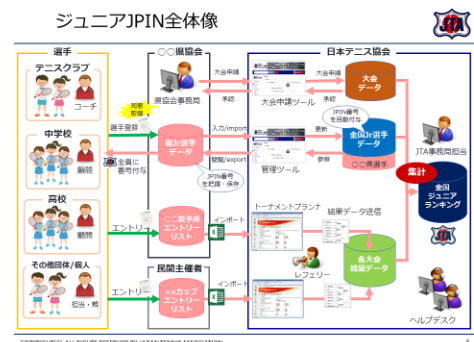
ジュニアJPIN全体像

選手

テニスクラブ

コーチ

中学校

顧問

高校

顧問

その他団体/個人

担当・親

○○県協会

県協会事務局

用意
取得

選手登録

県Jr選手データ

全員に番号付与

JPIN番号を把握・保存

エントリー

○○県選手権エントリーリスト

民間主催者

××カップエントリーリスト

日本テニス協会

大会申請

承認

大会申請ツール

大会申請

大会データ

JPIN番号を自動付与

入力/import

更新

閲覧/export

参照

全国Jr選手データ

○○県選手

管理ツール

JTA事務局担当

集計

全国ジュニアランキング

インポート

トーナメントプランナ

結果データ送信

レフェリー

各大会結果データ

インポート

ヘルプデスク

4